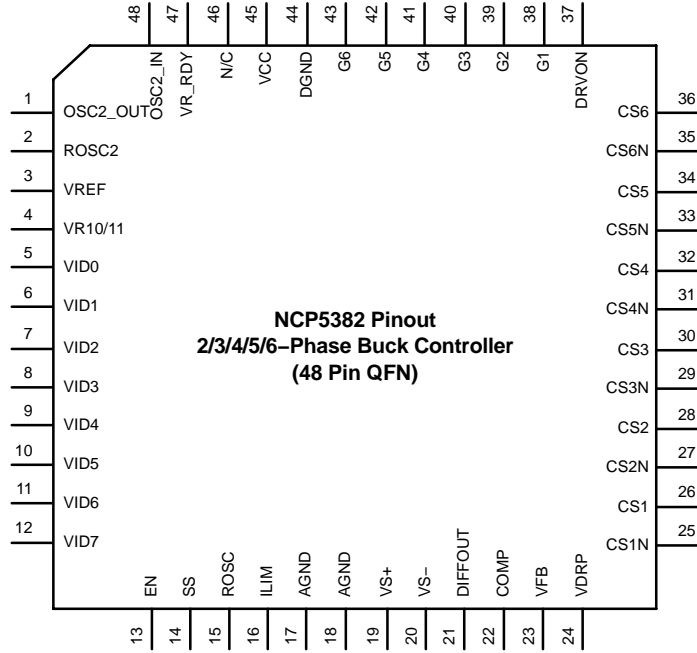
48 OSC2_IN
47 VR_RDY
46 N/C
45 VCC
44 DGND
43 G6
42 G5
41 G4
40 G3
39 G2
38 G1
37 DRVON

1 OSC2_OUT
2 ROSC2
3 VREF
4 VR10/11
5 VID0
6 VID1
7 VID2
8 VID3
9 VID4
10 VID5
11 VID6
12 VID7

NCP5382 Pinout
2/3/4/5/6−Phase Buck Controller
(48 Pin QFN)

CS6 36
CS6N 35
CS5 34
CS5N 33
CS4 32
CS4N 31
CS3 30
CS3N 29
CS2 28
CS2N 27
CS1 26
CS1N 25

EN 13
SS 14
ROSC 15
ILIM 16
AGND 17
AGND 18
VS+ 19
VS− 20
DIFFOUT 21
COMP 22
VFB 23
VDRP 24